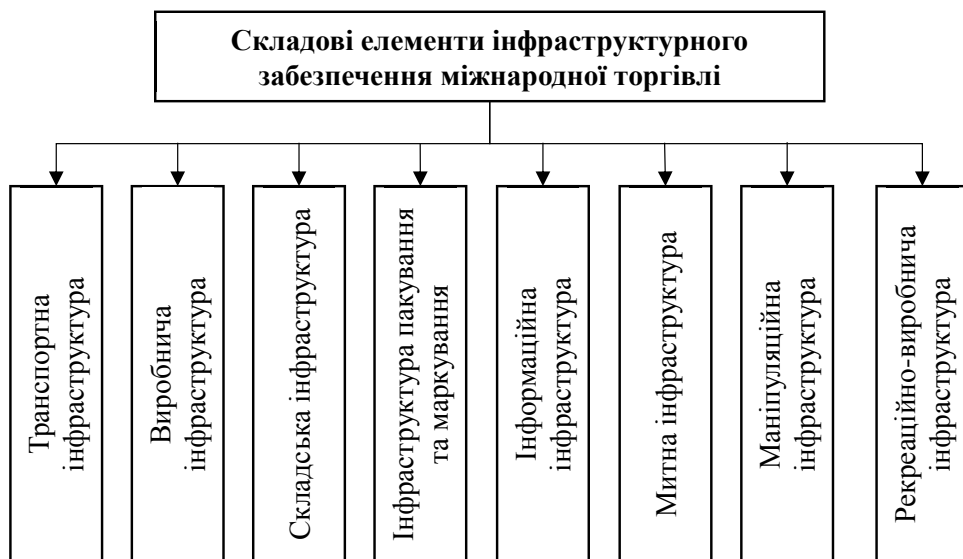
Складові елементи інфраструктурного забезпечення міжнародної торгівлі

Транспортна інфраструктура

Виробнича інфраструктура

Складська інфраструктура

Інфраструктура пакування та маркування

Інформаційна інфраструктура

Митна інфраструктура

Маніпуляційна інфраструктура

Рекреаційно-виробнича інфраструктура